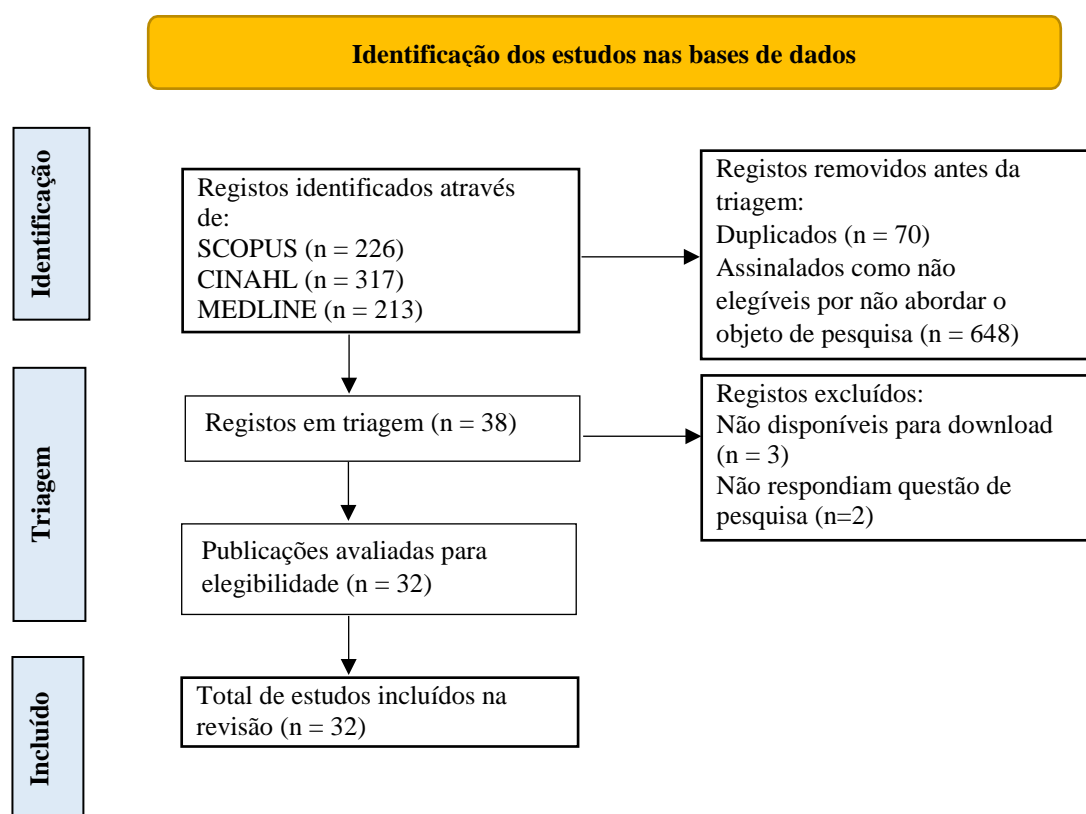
Identificação dos estudos nas bases de dados

Identificação

Registos identificados através de:
SCOPUS (n = 226)
CINAHL (n = 317)
MEDLINE (n = 213)

Registos removidos antes da triagem:
Duplicados (n = 70)
Assinalados como não elegíveis por não abordar o objeto de pesquisa (n = 648)

Triagem

Registos em triagem (n = 38)

Registos excluídos:
Não disponíveis para download (n = 3)
Não respondiam questão de pesquisa (n=2)

Publicações avaliadas para elegibilidade (n = 32)

Incluído

Total de estudos incluídos na revisão (n = 32)